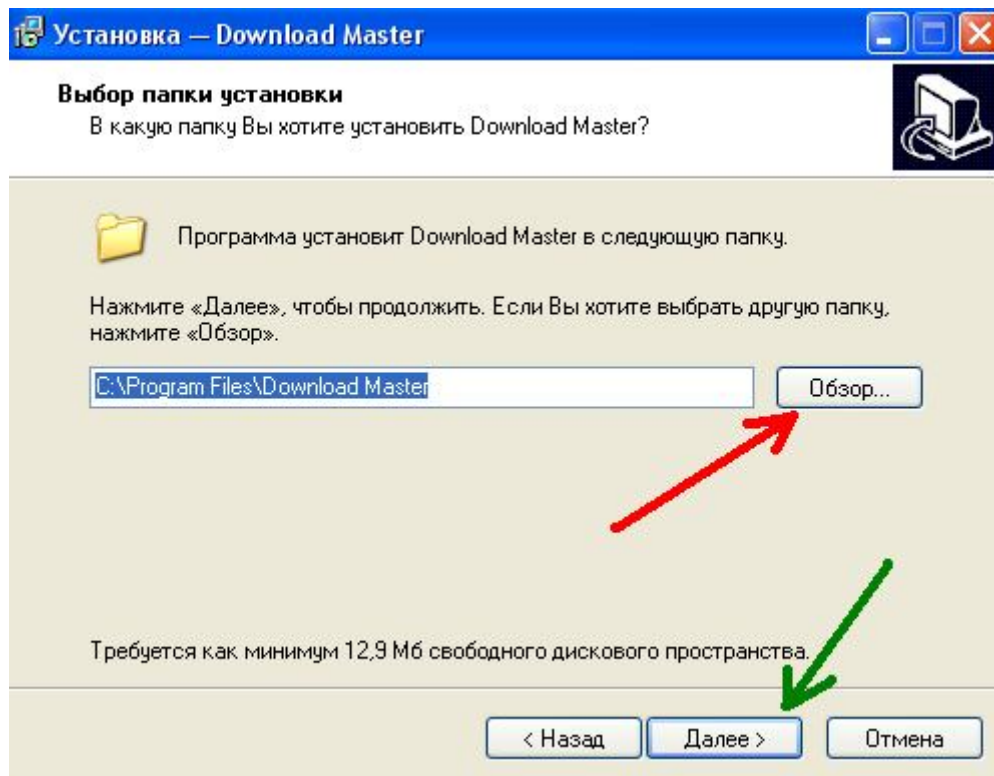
Установка — Download Master

Выбор папки установки
В какую папку Вы хотите установить Download Master?

Программа установит Download Master в следующую папку.

Нажмите «Далее», чтобы продолжить. Если Вы хотите выбрать другую папку, нажмите «Обзор».

C:\Program Files\Download Master

Обзор...

Требуется как минимум 12,9 Мб свободного дискового пространства.

< Назад

Далее >

Отмена